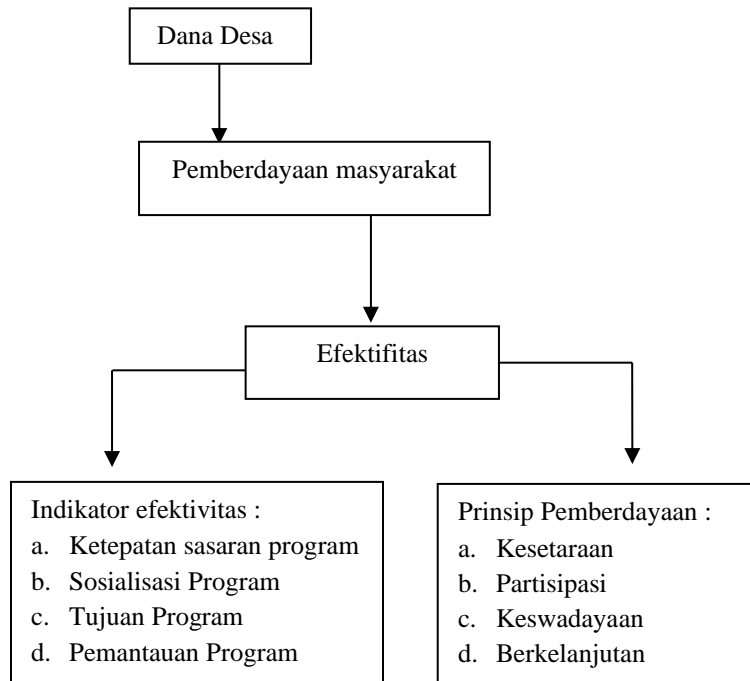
Dana Desa

Pemberdayaan masyarakat

Efektifitas

Indikator efektivitas :
a. Ketepatan sasaran program
b. Sosialisasi Program
c. Tujuan Program
d. Pemantauan Program

Prinsip Pemberdayaan :
a. Kesetaraan
b. Partisipasi
c. Keswadayaan
d. Berkelanjutan